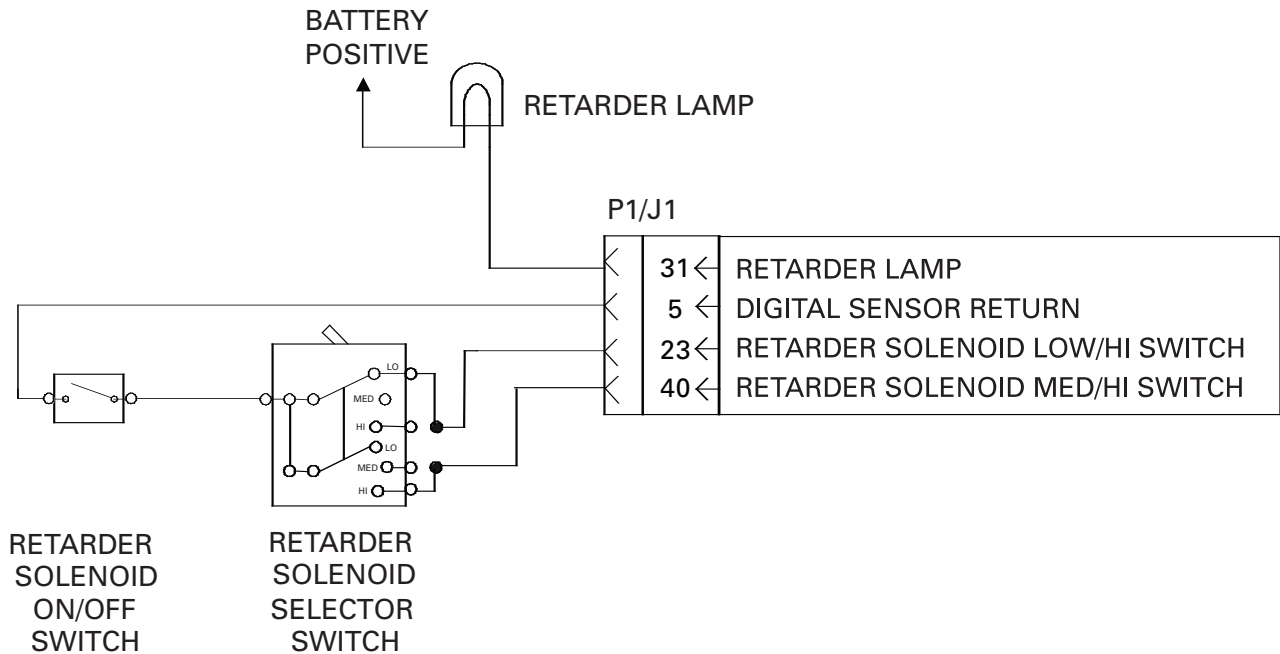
BATTERY POSITIVE

RETARDER LAMP

P1/J1

31 RETARDER LAMP
5 DIGITAL SENSOR RETURN
23 RETARDER SOLENOID LOW/HI SWITCH
40 RETARDER SOLENOID MED/HI SWITCH

LO
MED
HI
LO
MED
HI

RETARDER SOLENOID ON/OFF SWITCH

RETARDER SOLENOID SELECTOR SWITCH